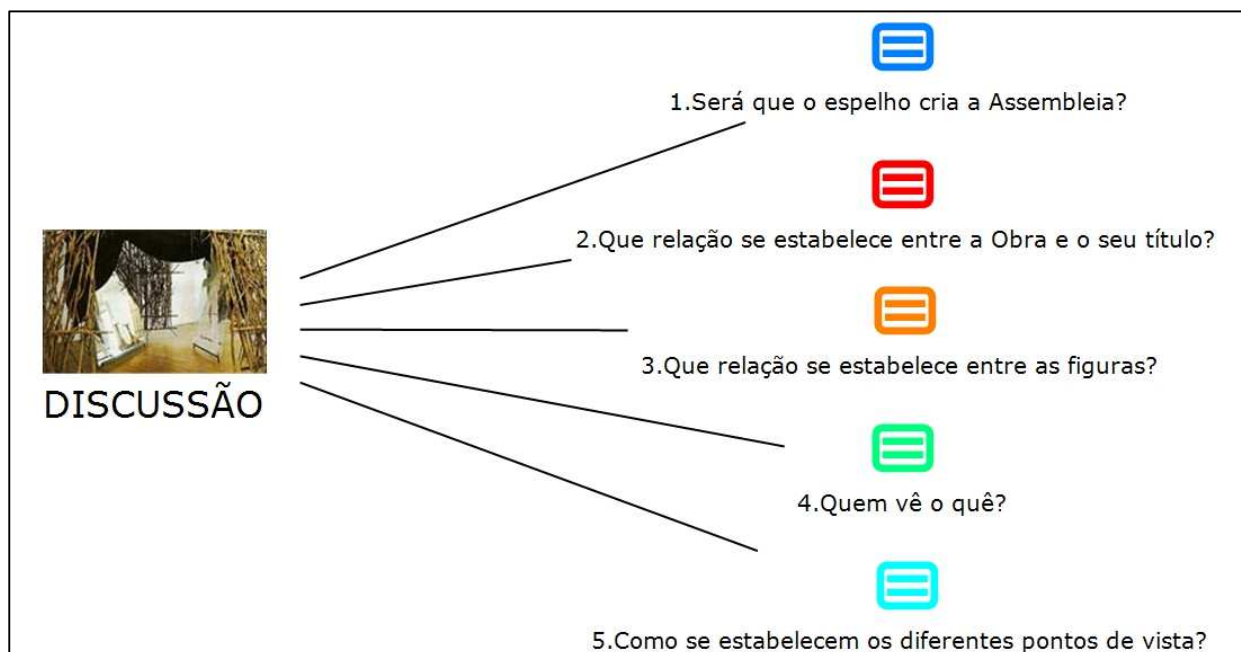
DISCUSSÃO

1.Será que o espelho cria a Assembleia?

2.Que relação se estabelece entre a Obra e o seu título?

3.Que relação se estabelece entre as figuras?

4.Quem vê o quê?

5.Como se estabelecem os diferentes pontos de vista?